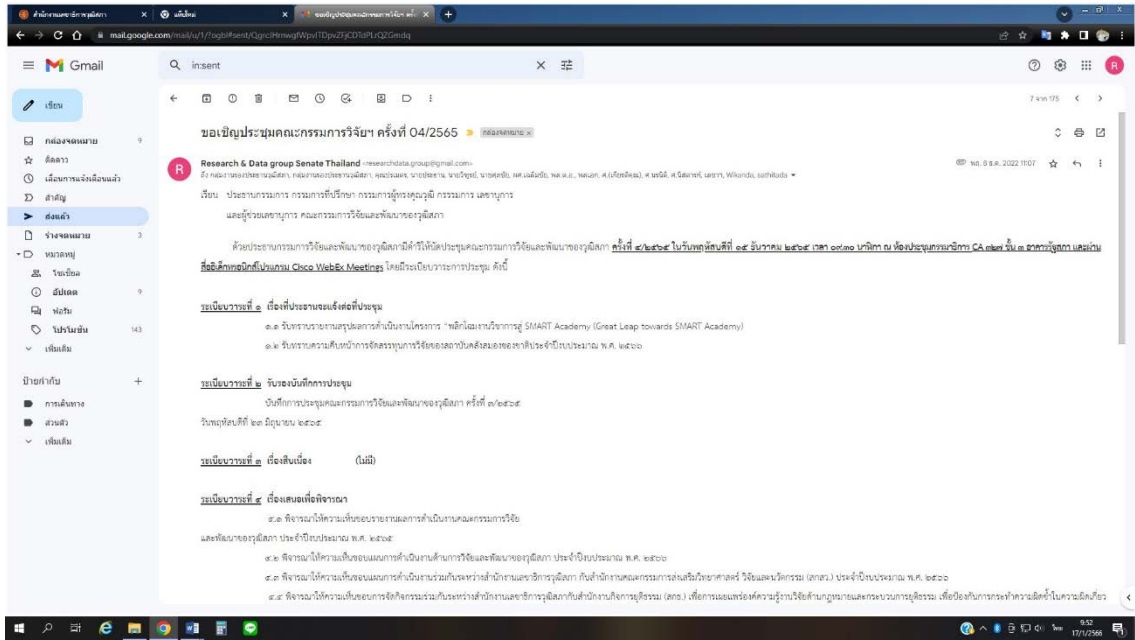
สำนักงานเลขาธิการวุฒิสภา × แท็บใหม่ × ขอเชิญประชุมคณะกรรมการวิจัยฯ ครั้ง ×

mail.google.com/mail/u/1/?ogbl#sent/QgrcJHmwgfWjpvlTDpvZFjCDTdPLrQZGmdq

Gmail

in:sent

เขียน

กล่องจดหมาย 9
ติดดาว
เลื่อนการแจ้งเตือนแล้ว
สำคัญ
ส่งแล้ว
ร่างจดหมาย 3
หมวดหมู่
โซเชียล
อัปเดต 9
ฟอรัม
โปรโมชัน 143
เพิ่มเติม

ป้ายกำกับ
การเดินทาง
ส่วนตัว
เพิ่มเติม

7 จาก 175

ขอเชิญประชุมคณะกรรมการวิจัยฯ ครั้งที่ 04/2565 กล่องจดหมาย ×

Research & Data group Senate Thailand <researchdata.group@gmail.com>
ถึง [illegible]

พ., 8 ธ.ค. 2022 11:07

เรียน ประธานกรรมการ กรรมการที่ปรึกษา กรรมการผู้ทรงคุณวุฒิ กรรมการ เลขานุการ และผู้ช่วยเลขานุการ คณะกรรมการวิจัยและพัฒนาของวุฒิสภา

ด้วยประธานกรรมการวิจัยและพัฒนาของวุฒิสภาได้กำหนดให้มีการประชุมคณะกรรมการวิจัยและพัฒนาของวุฒิสภา ครั้งที่ ๔/๒๕๖๕ ในวันพฤหัสบดีที่ ๑๕ ธันวาคม ๒๕๖๕ เวลา ๐๙.๓๐ นาฬิกา ณ ห้องประชุมกรรมาธิการ CA ๓๒๗ ชั้น ๓ อาคารรัฐสภา และผ่านสื่ออิเล็กทรอนิกส์โปรแกรม Cisco WebEx Meetings โดยมีระเบียบวาระการประชุม ดังนี้

ระเบียบวาระที่ ๑ เรื่องที่ประธานแจ้งต่อที่ประชุม

๑.๑ รับทราบรายงานสรุปผลการดำเนินงานโครงการ "พลิกโฉมงานวิชาการสู่ SMART Academy (Great Leap towards SMART Academy)

๑.๒ รับทราบความคืบหน้าการจัดสรรทุนการวิจัยของสถาบันคลังสมองของชาติประจำปีงบประมาณ พ.ศ. ๒๕๖๖

ระเบียบวาระที่ ๒ รับรองบันทึกการประชุม

บันทึกการประชุมคณะกรรมการวิจัยและพัฒนาของวุฒิสภา ครั้งที่ ๓/๒๕๖๕ วันพฤหัสบดีที่ ๒๓ มิถุนายน ๒๕๖๕

ระเบียบวาระที่ ๓ เรื่องสืบเนื่อง (ไม่มี)

ระเบียบวาระที่ ๔ เรื่องเสนอเพื่อพิจารณา

๔.๑ พิจารณาให้ความเห็นชอบรายงานผลการดำเนินงานคณะกรรมการวิจัยและพัฒนาของวุฒิสภา ประจำปีงบประมาณ พ.ศ. ๒๕๖๕

๔.๒ พิจารณาให้ความเห็นชอบแผนการดำเนินงานด้านการวิจัยและพัฒนาของวุฒิสภา ประจำปีงบประมาณ พ.ศ. ๒๕๖๖

๔.๓ พิจารณาให้ความเห็นชอบแผนการดำเนินงานร่วมกันระหว่างสำนักงานเลขาธิการวุฒิสภา กับสำนักงานคณะกรรมการส่งเสริมวิทยาศาสตร์ วิจัยและนวัตกรรม (สกสว.) ประจำปีงบประมาณ พ.ศ. ๒๕๖๖

๔.๔ พิจารณาให้ความเห็นชอบการจัดกิจกรรมร่วมกันระหว่างสำนักงานเลขาธิการวุฒิสภากับสำนักงานกิจการยุติธรรม (สกธ.) เพื่อการเผยแพร่องค์ความรู้งานวิจัยด้านกฎหมายและกระบวนการยุติธรรม เพื่อป้องกันการกระทำความผิดซ้ำในความผิดเกี่ยว

9:52
17/1/2566